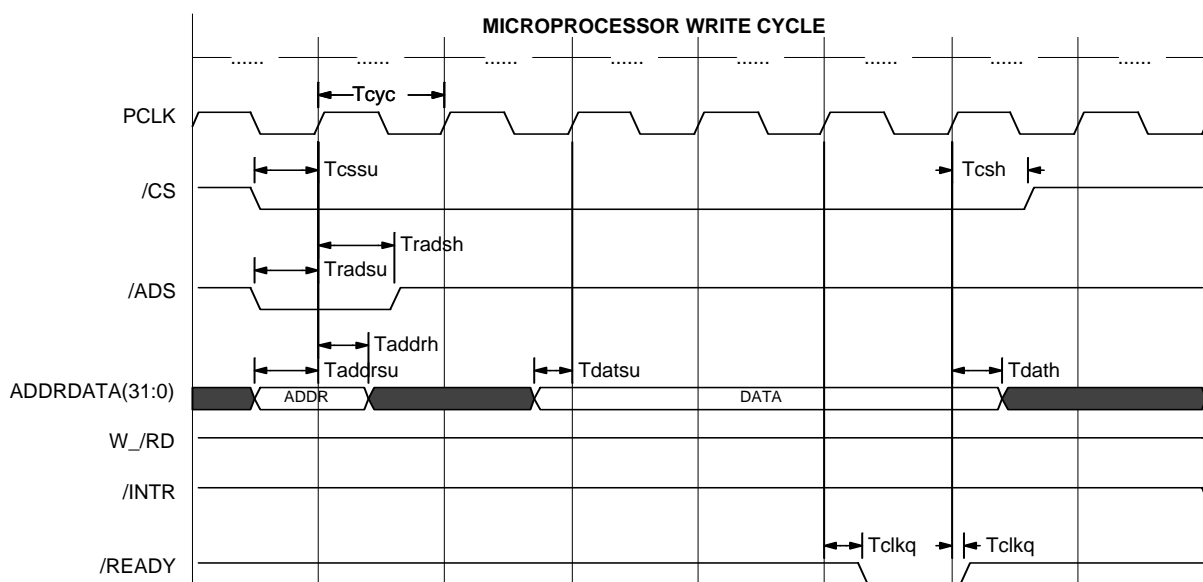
MICROPROCESSOR WRITE CYCLE

...... ...... ...... ...... ...... ...... ...... ......

Tcyc

PCLK

Tcssu

Tcsh

/CS

Tradsh

Tradsu

/ADS

Taddrh

Taddrsu

Tdatsu

Tdath

ADDRDATA(31:0)

ADDR

DATA

W_/RD

/INTR

Tclkq

Tclkq

/READY